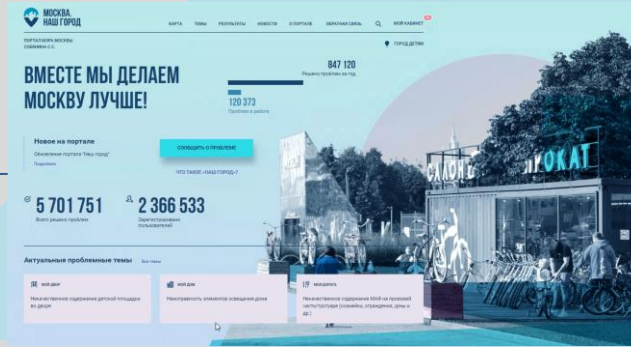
МОСКВА.
НАШ ГОРОД

КАРТА ТЕМЫ РЕЗУЛЬТАТЫ НОВОСТИ О ПОРТАЛЕ ОБРАТНАЯ СВЯЗЬ МОЙ КАБИНЕТ

ПОРТАЛ МЭРА МОСКВЫ
СОБЯНИНА С.С.

ГОРОД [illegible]

ВМЕСТЕ МЫ ДЕЛАЕМ МОСКВУ ЛУЧШЕ!

847 120
Решено проблем за год

120 373
Проблем в работе

Новое на портале
Обновление портала "Наш город"

СООБЩИТЬ О ПРОБЛЕМЕ

ЧТО ТАКОЕ «НАШ ГОРОД»?

5 701 751
Всего решено проблем

2 366 533
Зарегистрировано пользователей

Актуальные проблемные темы
Все темы

МОЙ ДВОР
Ненадлежащее содержание детской площадки во дворе

МОЙ ДОМ
Неисправность элементов освещения дома

МОСКВА
Ненадлежащее содержание МАФ на проезжей части/тротуаре (скамейки, ограждения, урны и др.)

САЛОН ПРОКАТ